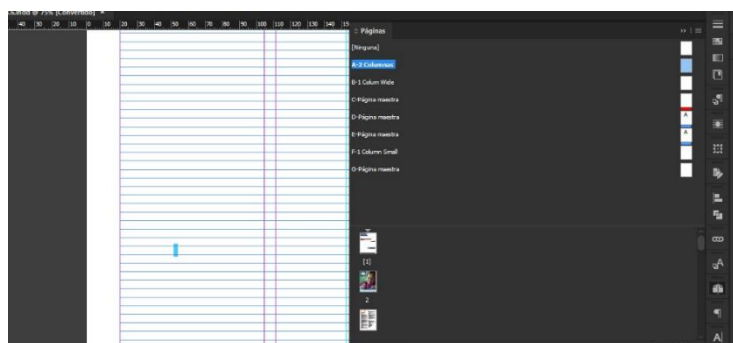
.indd @ 75% [Converted] ×

40 30 20 10 0 10 20 30 40 50 60 70 80 90 100 110 120 130 140 15

Páginas

[Ninguna]

A-2 Columnas

B-1 Colum Wide

C-Página maestra

D-Página maestra

E-Página maestra

F-1 Column Small

G-Página maestra

[1]

2